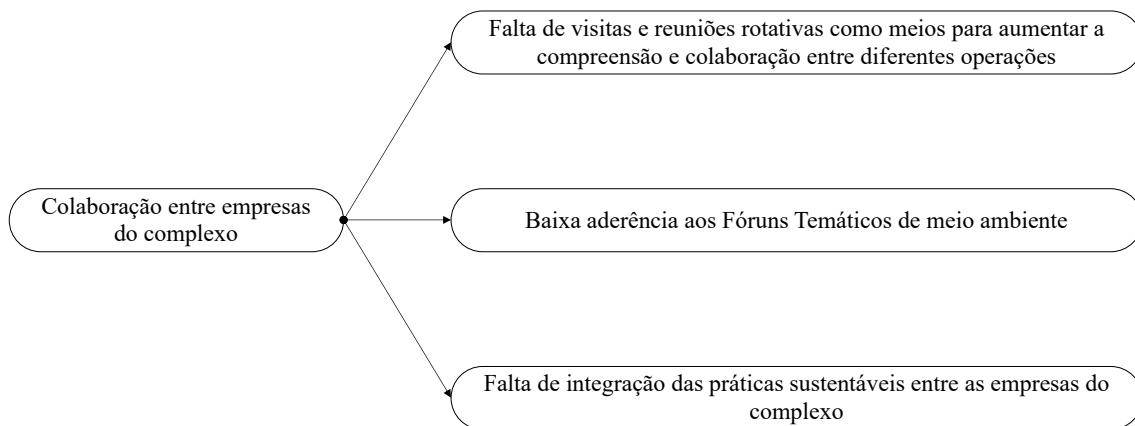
Colaboração entre empresas do complexo

Falta de visitas e reuniões rotativas como meios para aumentar a compreensão e colaboração entre diferentes operações

Baixa aderência aos Fóruns Temáticos de meio ambiente

Falta de integração das práticas sustentáveis entre as empresas do complexo